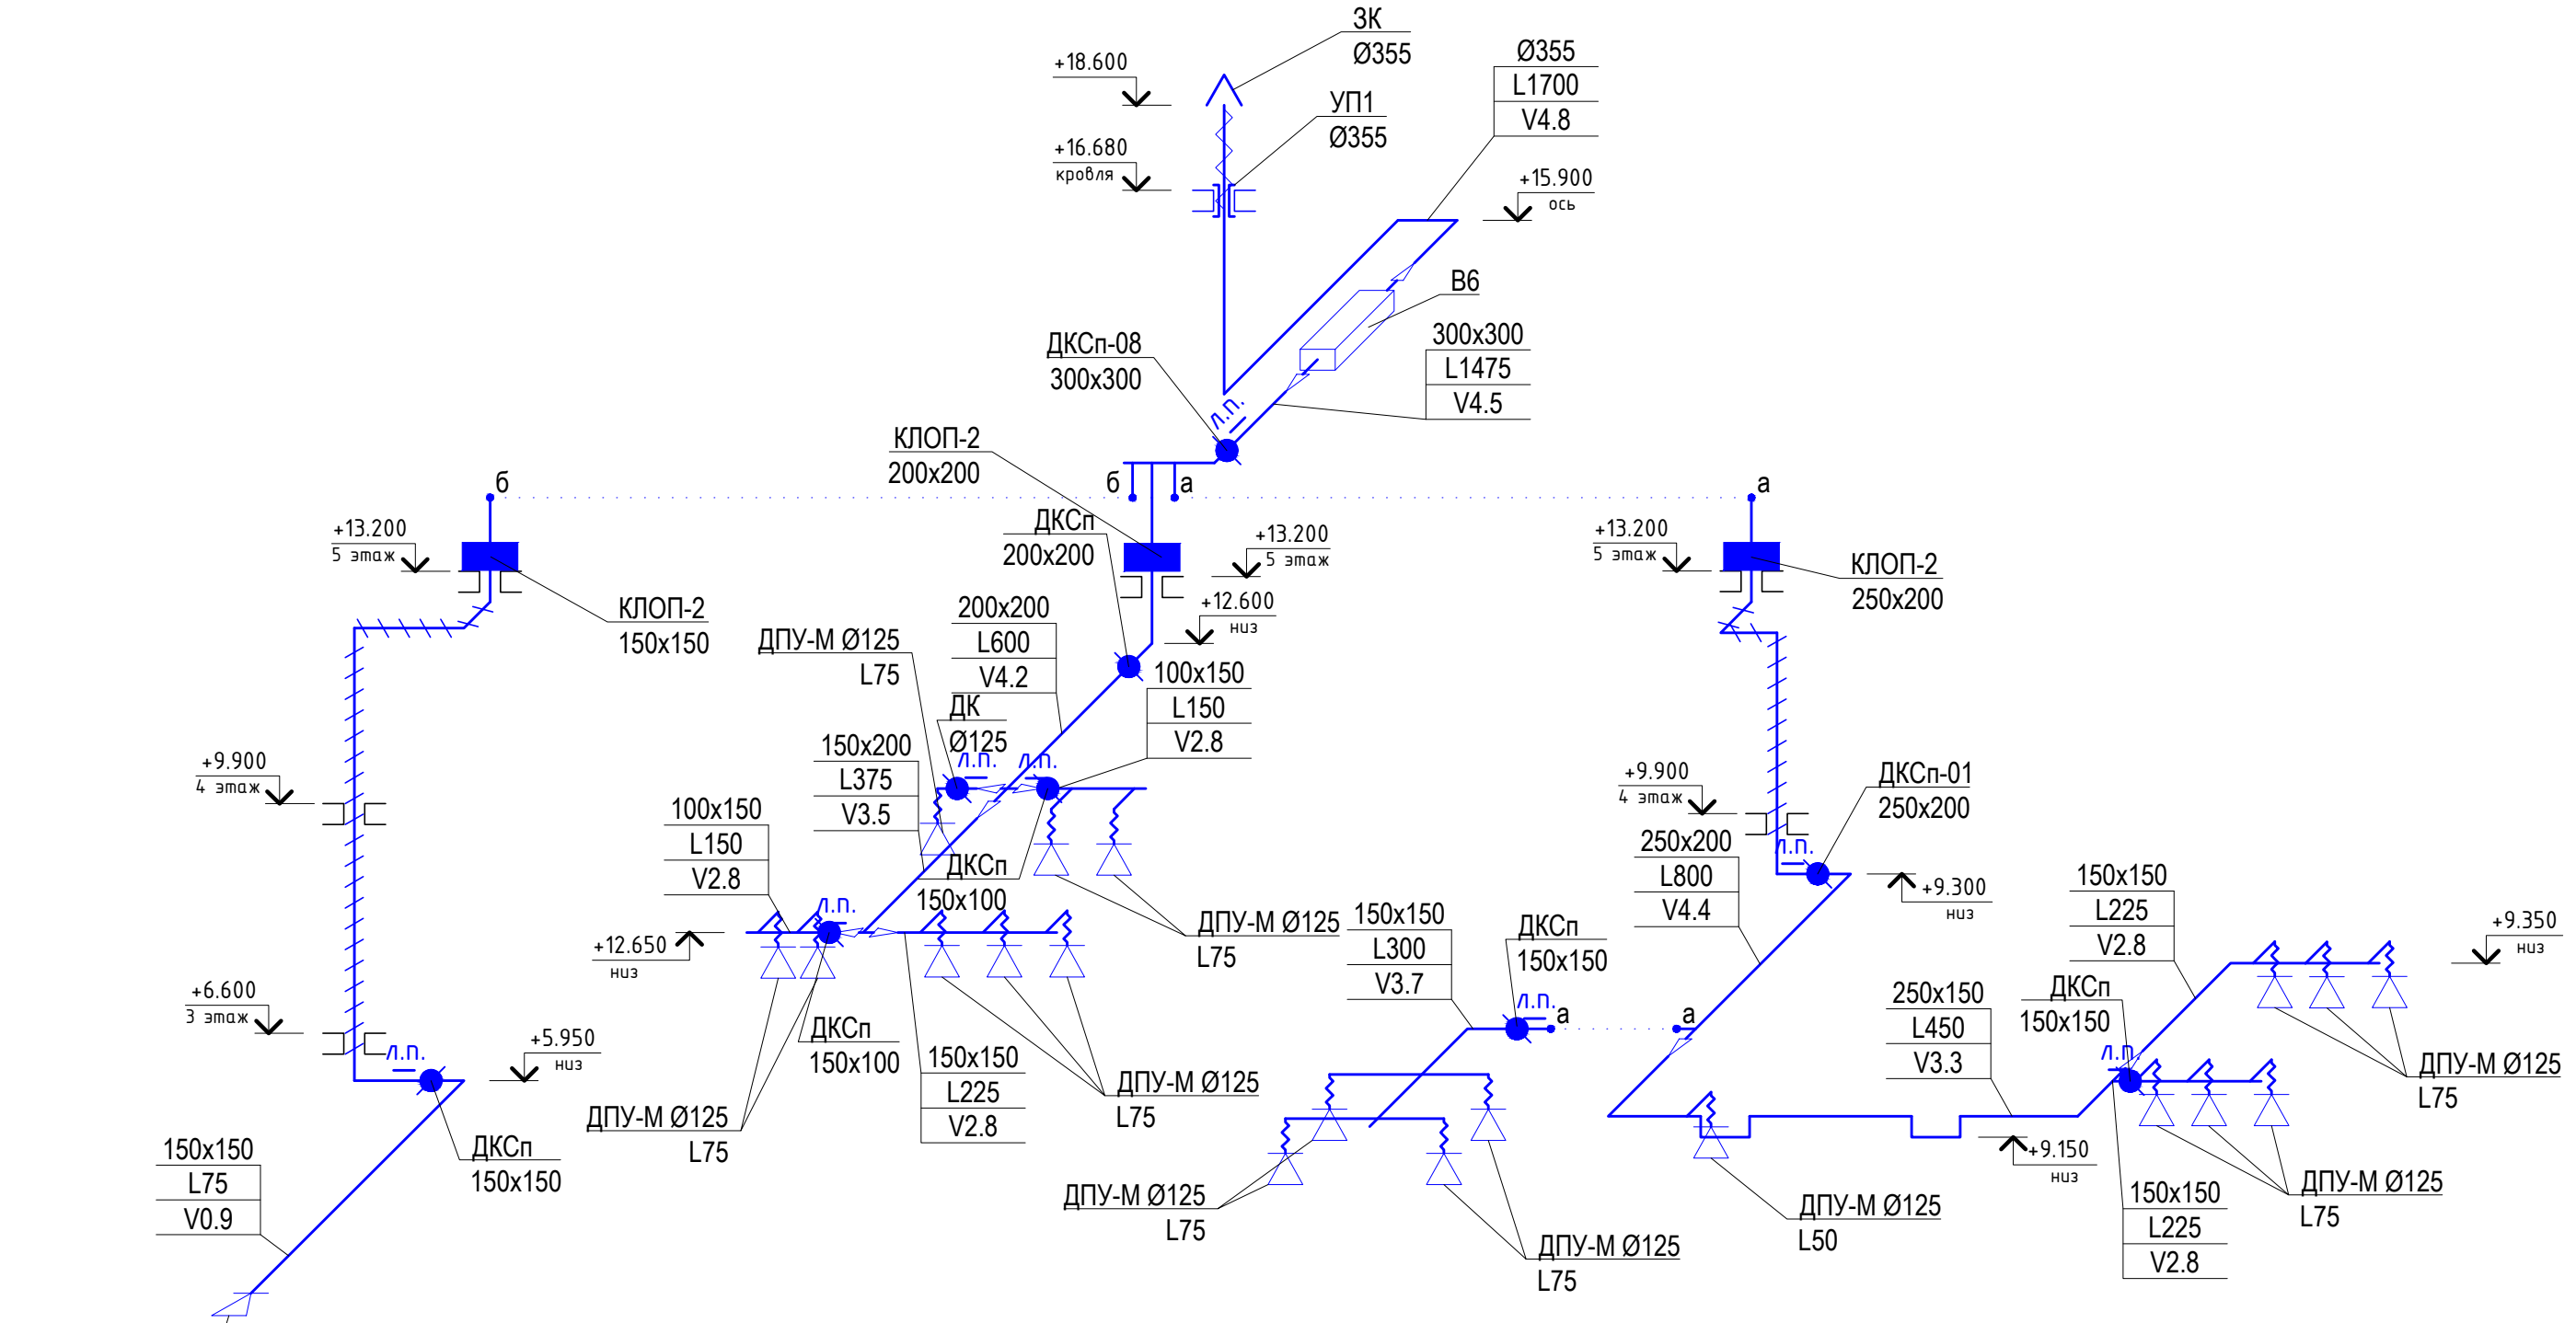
ЗК
Ø355
+18.600
УП1
Ø355
Ø355
L1700
V4.8
+16.680
кровля
+15.900
ось
В6
300x300
L1475
V4.5
ДКСп-08
300x300
л.п.
КЛОП-2
200x200
б
а
б
а
ДКСп
200x200
+13.200
5 этаж
+13.200
5 этаж
+13.200
5 этаж
КЛОП-2
250x200
КЛОП-2
150x150
+12.600
низ
200x200
L600
V4.2
ДПУ-М Ø125
L75
100x150
L150
V2.8
ДК
Ø125
л.п.
л.п.
150x200
L375
V3.5
+9.900
4 этаж
+9.900
4 этаж
ДКСп-01
250x200
100x150
L150
V2.8
ДКСп
150x100
л.п.
250x200
L800
V4.4
+9.300
низ
150x150
L225
V2.8
л.п.
ДПУ-М Ø125
L75
150x150
L300
V3.7
ДКСп
150x150
+12.650
низ
+9.350
низ
л.п.
а
а
250x150
L450
V3.3
ДКСп
150x150
+6.600
3 этаж
ДКСп
150x100
150x150
L225
V2.8
+5.950
низ
л.п.
л.п.
ДПУ-М Ø125
L75
ДПУ-М Ø125
L75
ДПУ-М Ø125
L75
+9.150
низ
150x150
L75
V0.9
ДКСп
150x150
ДПУ-М Ø125
L75
ДПУ-М Ø125
L75
150x150
L225
V2.8
ДПУ-М Ø125
L50
ДПУ-М Ø125
L75